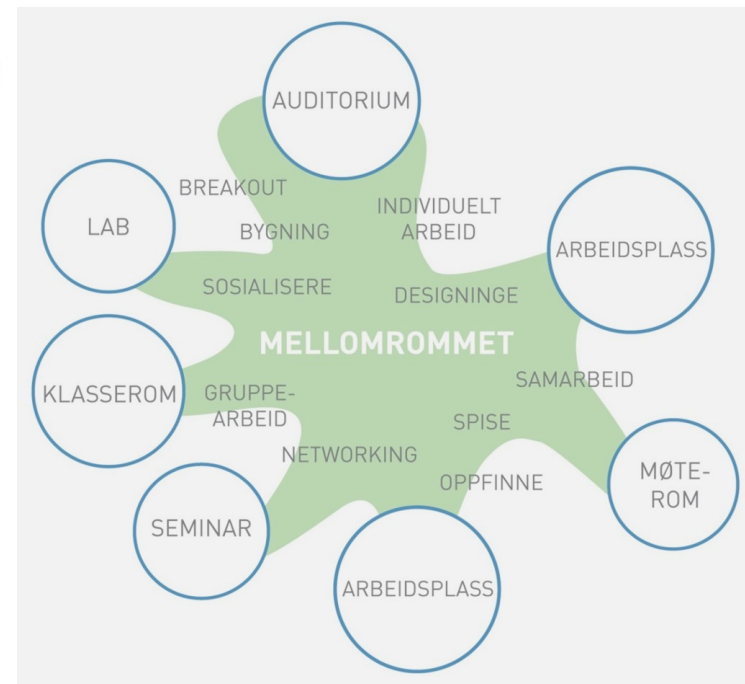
AUDITORIUM

LAB

BREAKOUT

BYGNING

INDIVIDUELT ARBEID

ARBEIDSPLASS

SOSIALISERE

DESIGNINGE

MELLOMROMMET

KLASSEROM

GRUPPEARBEID

SAMARBEID

SPISE

NETWORKING

OPPFINNE

MØTEROM

SEMINAR

ARBEIDSPLASS